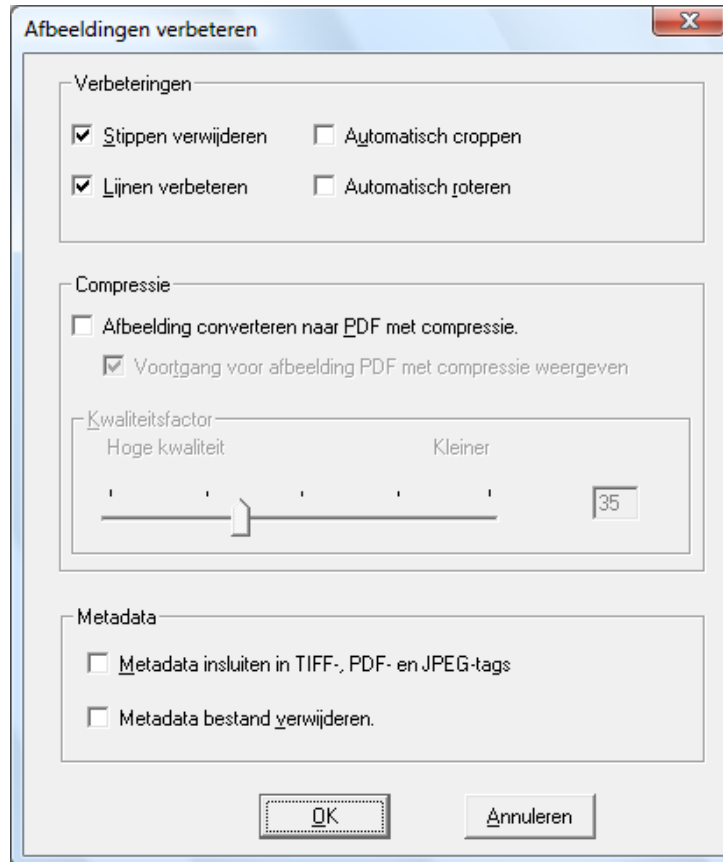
Afbeeldingen verbeteren

Verbeteringen

Stippen verwijderen

Automatisch croppen

Lijnen verbeteren

Automatisch roteren

Compressie

Afbeelding converteren naar PDF met compressie.

Voortgang voor afbeelding PDF met compressie weergeven

Kwaliteitsfactor

Hoge kwaliteit

Kleiner

35

Metadata

Metadata insluiten in TIFF-, PDF- en JPEG-tags

Metadata bestand verwijderen.

OK

Annuleren